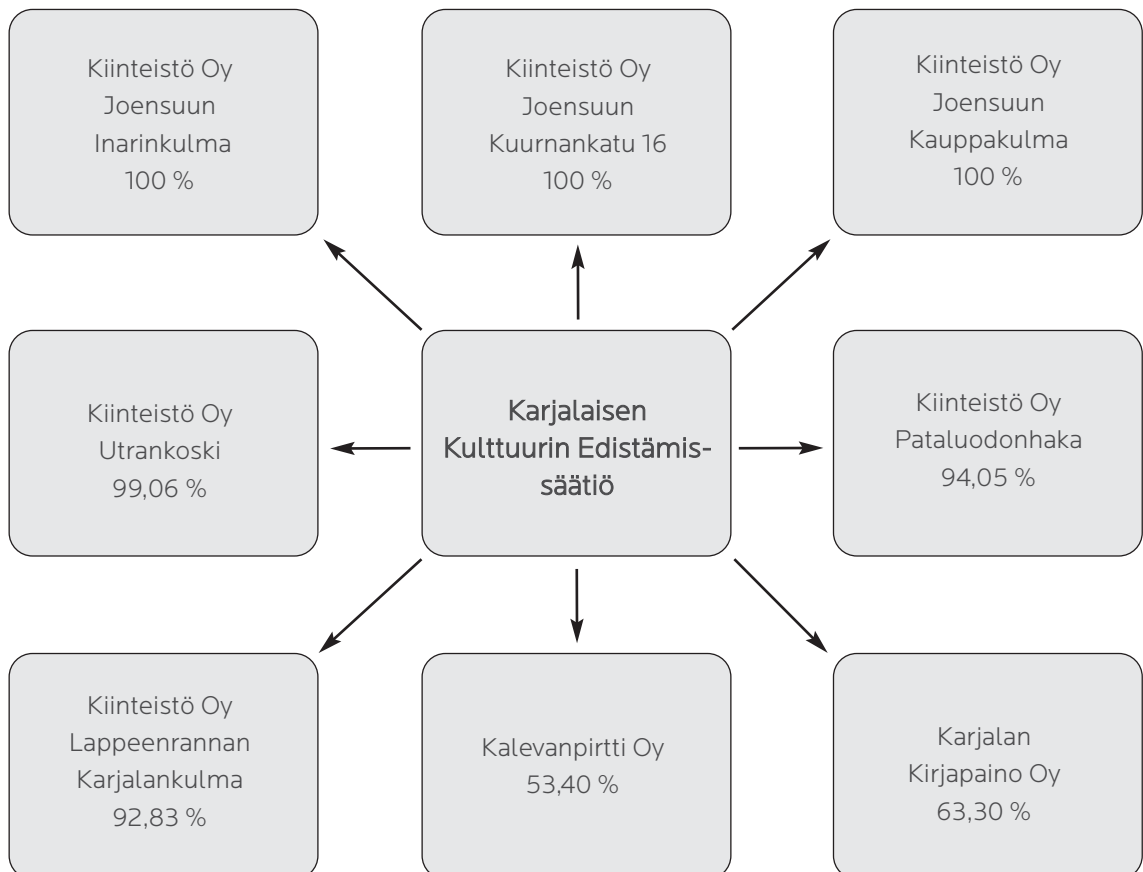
Kiinteistö Oy Joensuun Inarinkulma 100 %

Kiinteistö Oy Joensuun Kuurnankatu 16 100 %

Kiinteistö Oy Joensuun Kauppakulma 100 %

Kiinteistö Oy Utrankoski 99,06 %

Karjalaisen Kulttuurin Edistämissäätiö

Kiinteistö Oy Pataluodonhaka 94,05 %

Kiinteistö Oy Lappeenrannan Karjalankulma 92,83 %

Kalevanpirtti Oy 53,40 %

Karjalan Kirjapaino Oy 63,30 %